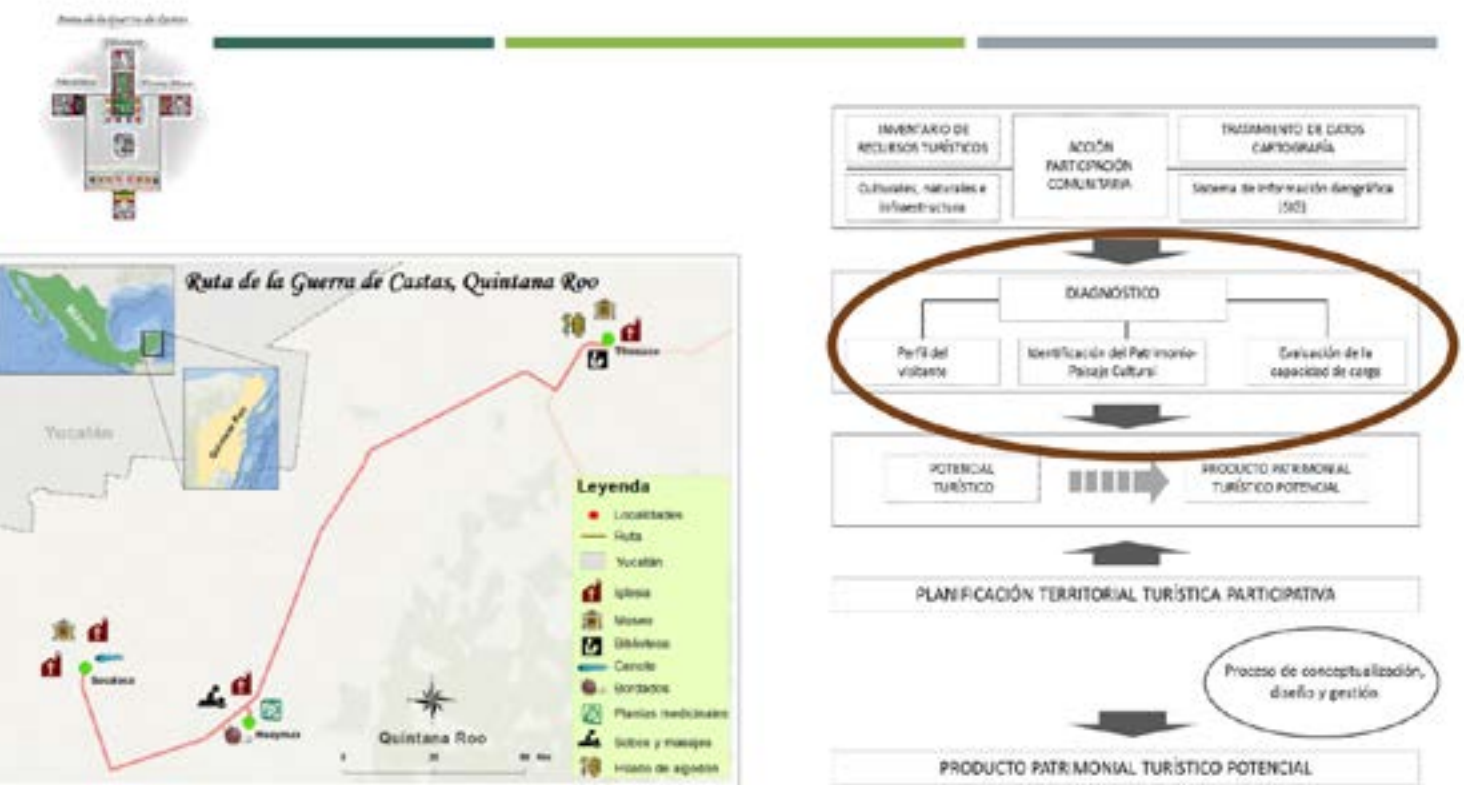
Ruta de la Guerra de Castas

Ruta de la Guerra de Castas, Quintana Roo

Yucatán

Tihosuco

Sacalaca

Huaymax

Quintana Roo

Leyenda
Localidades
Ruta
Yucatán
Iglesia
Museo
Biblioteca
Cenote
Bordados
Plantas medicinales
Sobos y masajes
Hilado de algodón

INVENTARIO DE RECURSOS TURÍSTICOS

Culturales, naturales e infraestructura

ACCIÓN PARTICIPACIÓN COMUNITARIA

TRATAMIENTO DE DATOS CARTOGRAFÍA

Sistema de información Geográfica (SIG)

DIAGNÓSTICO

Perfil del visitante

Identificación del Patrimonio-Paisaje Cultural

Evaluación de la capacidad de carga

POTENCIAL TURÍSTICO

PRODUCTO PATRIMONIAL TURÍSTICO POTENCIAL

PLANIFICACIÓN TERRITORIAL TURÍSTICA PARTICIPATIVA

Proceso de conceptualización, diseño y gestión

PRODUCTO PATRIMONIAL TURÍSTICO POTENCIAL